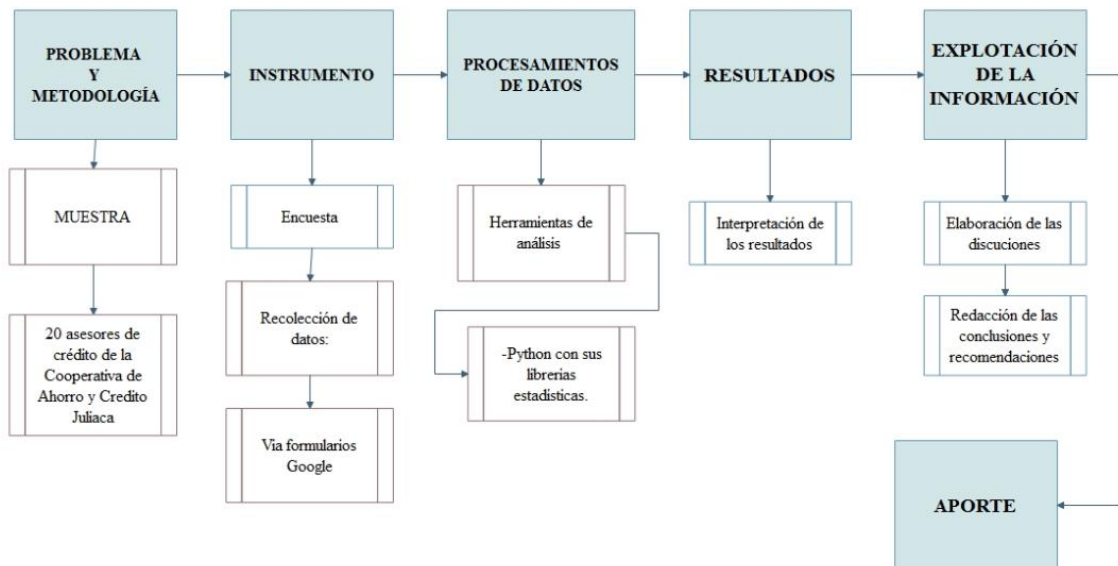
PROBLEMA Y METODOLOGÍA

MUESTRA

20 asesores de crédito de la Cooperativa de Ahorro y Credito Juliaca

INSTRUMENTO

Encuesta

Recolección de datos:

Via formularios Google

PROCESAMIENTOS DE DATOS

Herramientas de análisis

-Python con sus librerias estadisticas.

RESULTADOS

Interpretación de los resultados

EXPLOTACIÓN DE LA INFORMACIÓN

Elaboración de las discuciones

Redacción de las conclusiones y recomendaciones

APORTE